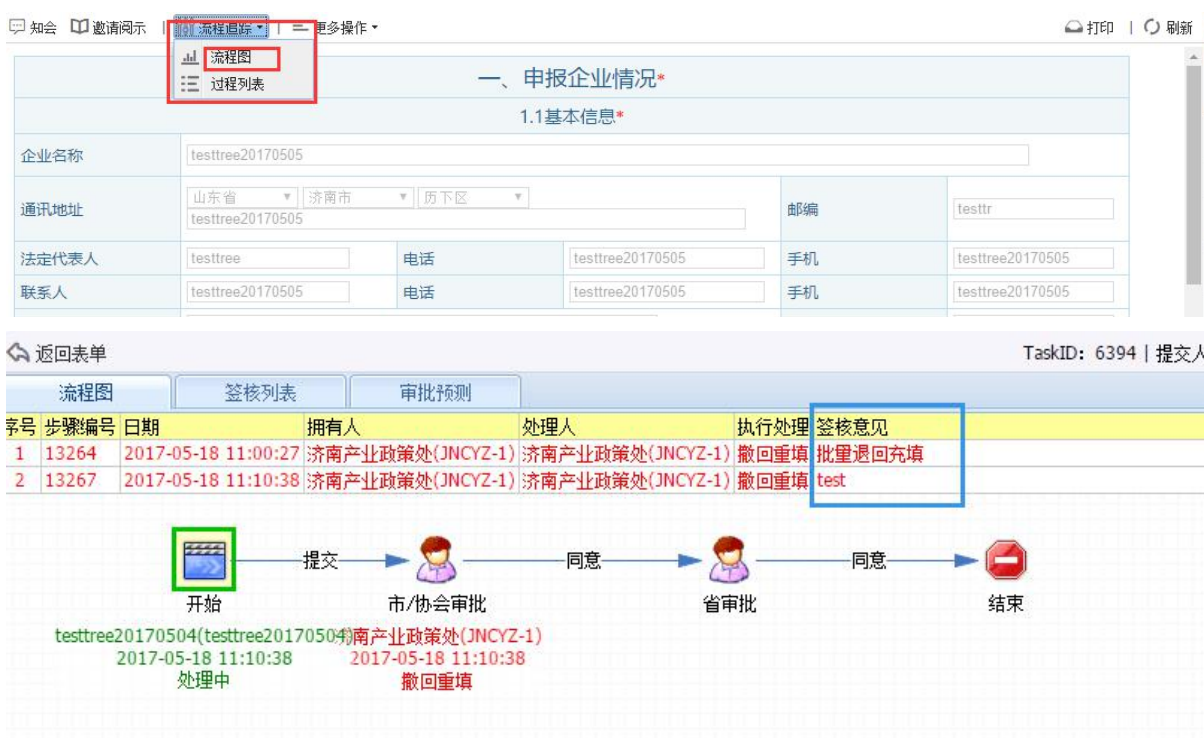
知会 邀请阅示 | 流程追踪 ▾ | 更多操作 ▾

打印 | 刷新

流程图
过程列表

一、申报企业情况*

1.1基本信息*

| | | | | | |
|---|---|---|---|---|---|
| 企业名称 | testtree20170505 | | | | |
| 通讯地址 | 山东省 济南市 历下区 testtree20170505 | | | 邮编 | testtr |
| 法定代表人 | testtree | 电话 | testtree20170505 | 手机 | testtree20170505 |
| 联系人 | testtree20170505 | 电话 | testtree20170505 | 手机 | testtree20170505 |

返回表单

TaskID: 6394 | 提交人

流程图 签核列表 审批预测

| 序号 | 步骤编号 | 日期 | 拥有人 | 处理人 | 执行处理 | 签核意见 |
|---|---|---|---|---|---|---|
| 1 | 13264 | 2017-05-18 11:00:27 | 济南产业政策处(JNCYZ-1) | 济南产业政策处(JNCYZ-1) | 撤回重填 | 批量退回充填 |
| 2 | 13267 | 2017-05-18 11:10:38 | 济南产业政策处(JNCYZ-1) | 济南产业政策处(JNCYZ-1) | 撤回重填 | test |

提交 同意 同意

开始
testtree20170504(testtree20170504)
2017-05-18 11:10:38
处理中

市/协会审批
济南产业政策处(JNCYZ-1)
2017-05-18 11:10:38
撤回重填

省审批

结束